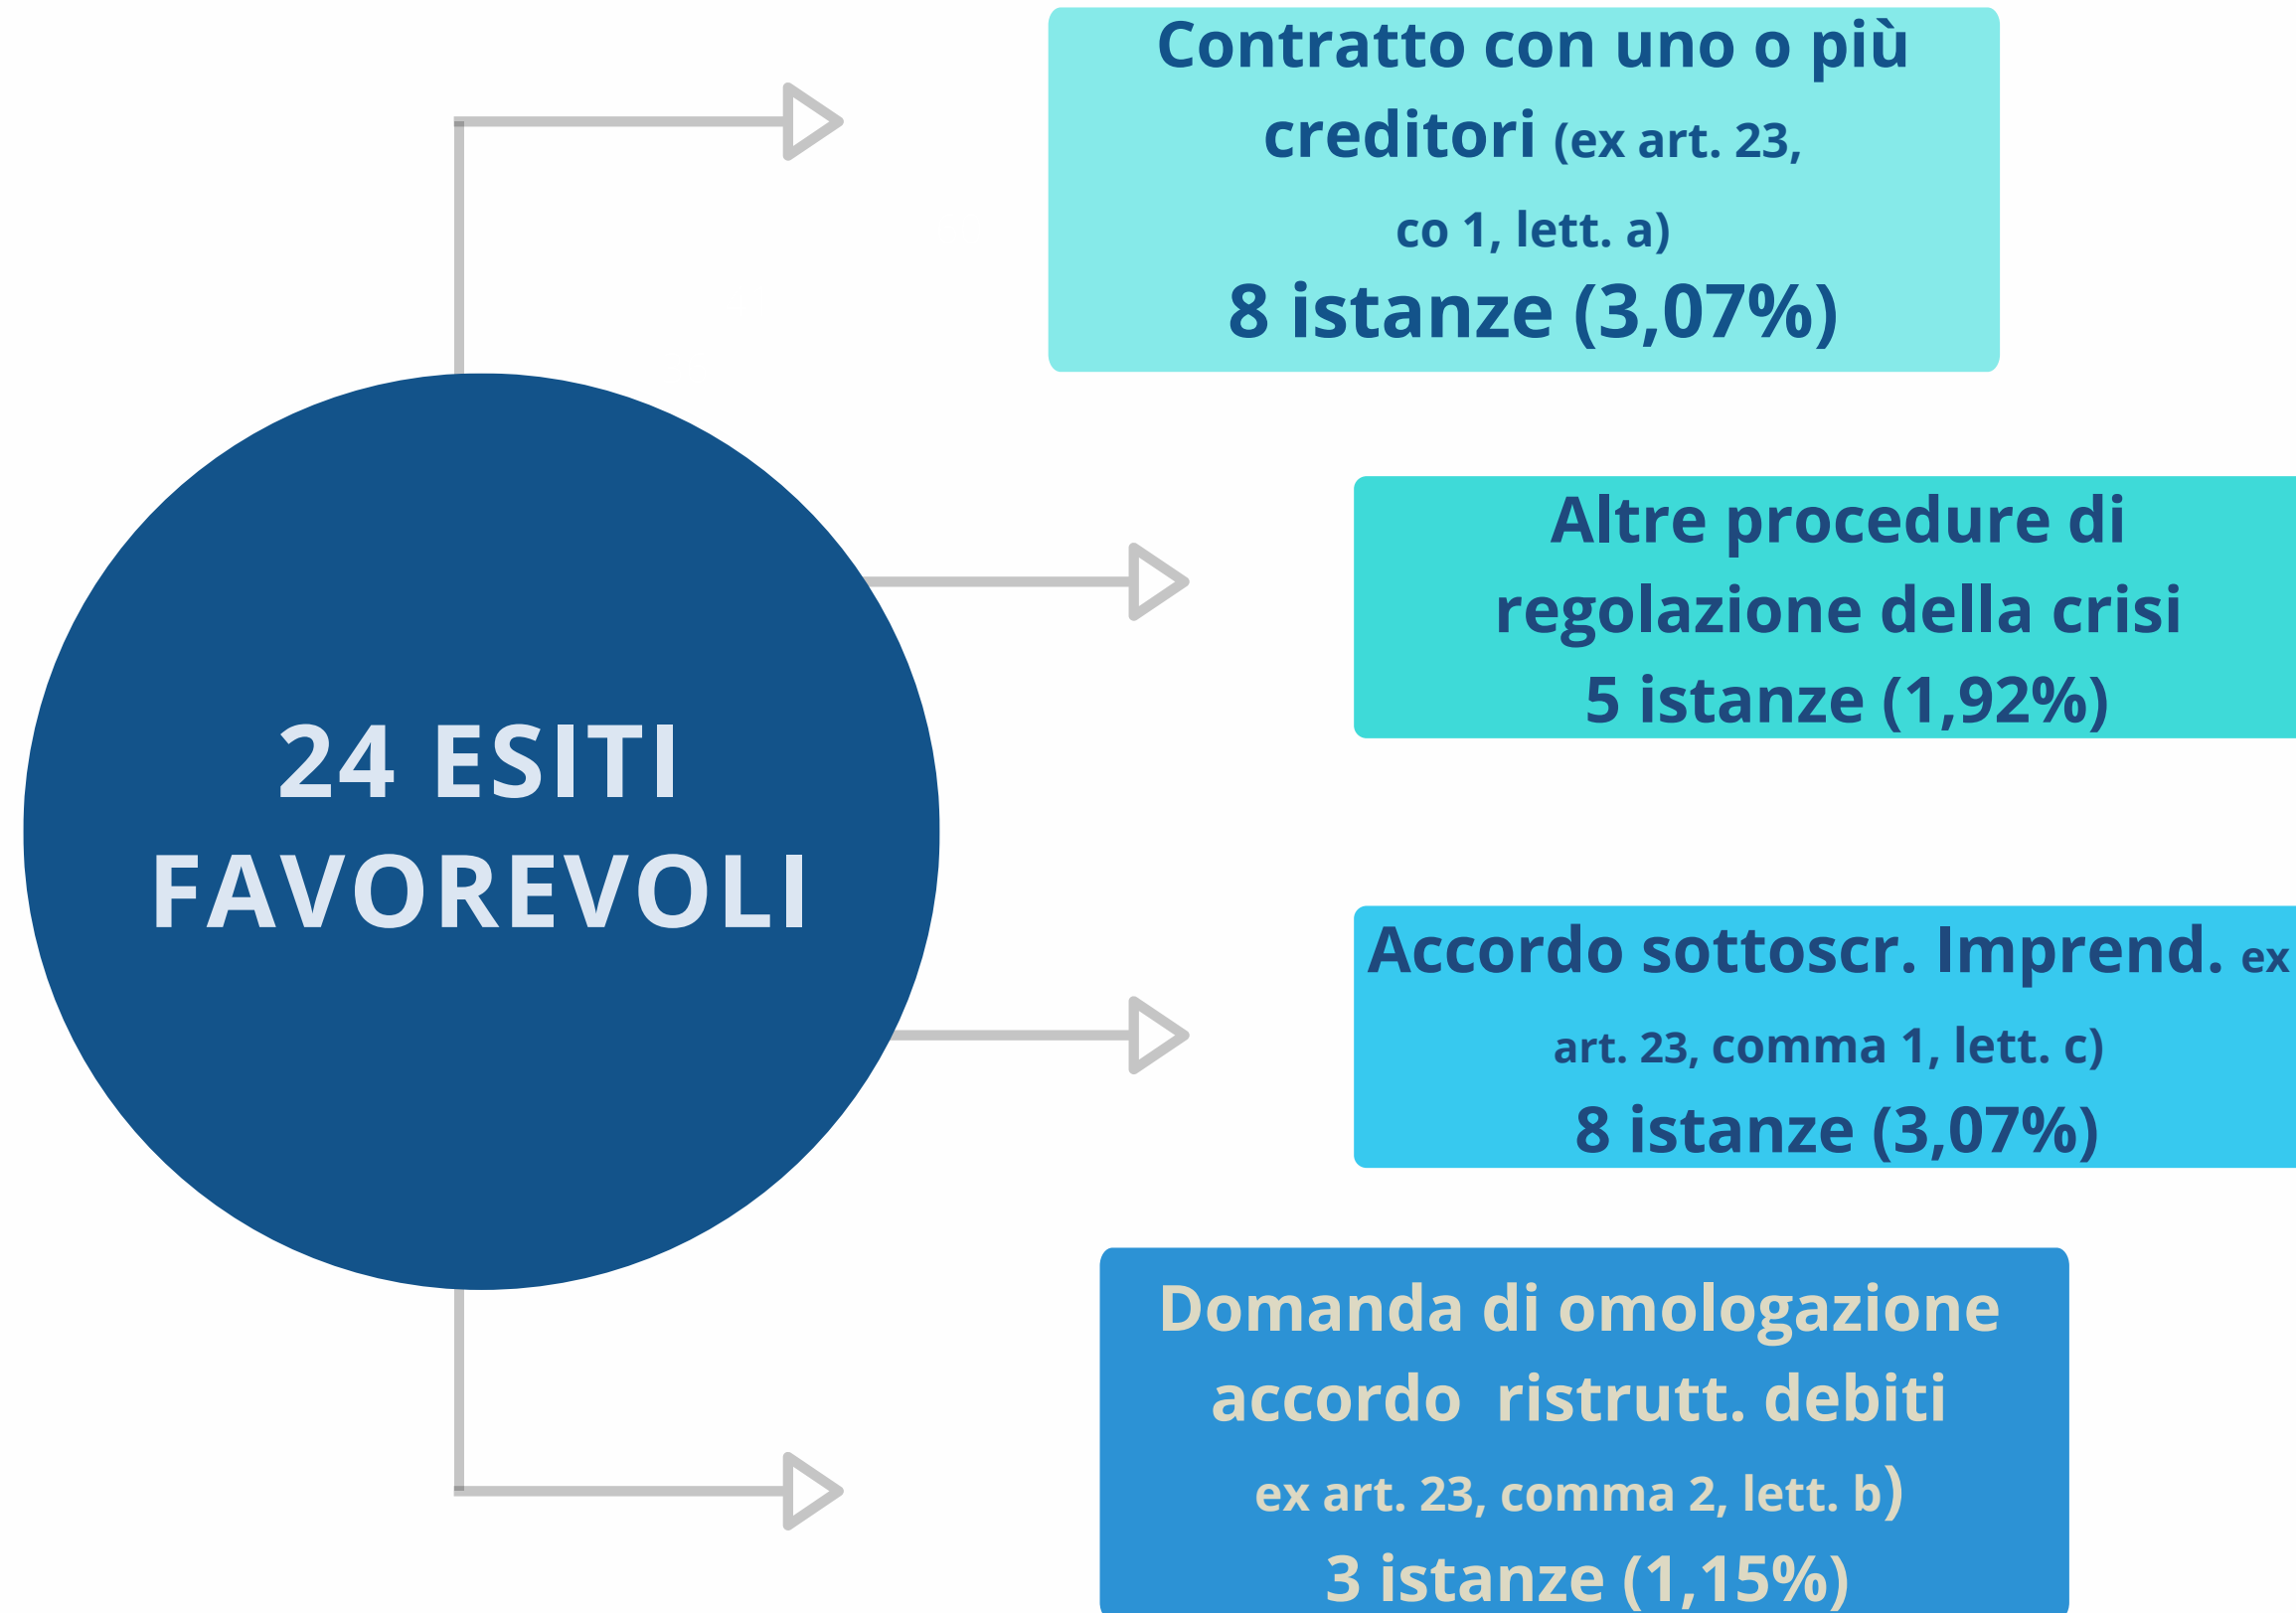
24 ESITI FAVOREVOLI

Contratto con uno o più creditori (ex art. 23, co 1, lett. a)
8 istanze (3,07%)

Altre procedure di regolazione della crisi
5 istanze (1,92%)

Accordo sottoscr. Imprend. ex art. 23, comma 1, lett. c)
8 istanze (3,07%)

Domanda di omologazione accordo ristrutt. debiti ex art. 23, comma 2, lett. b)
3 istanze (1,15%)